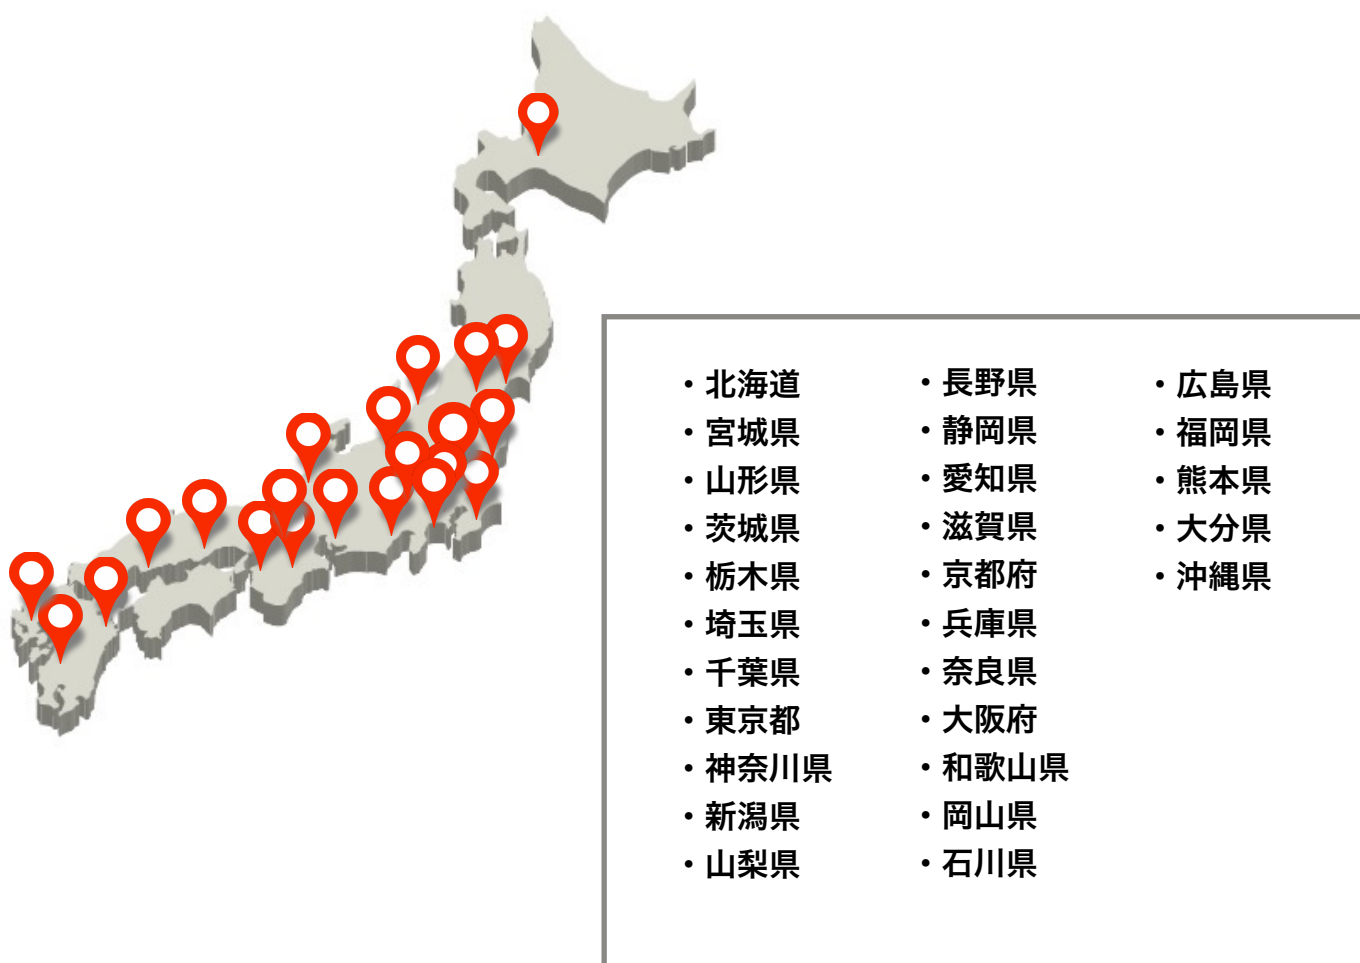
・北海道
・宮城県
・山形県
・茨城県
・栃木県
・埼玉県
・千葉県
・東京都
・神奈川県
・新潟県
・山梨県

・長野県
・静岡県
・愛知県
・滋賀県
・京都府
・兵庫県
・奈良県
・大阪府
・和歌山県
・岡山県
・石川県

・広島県
・福岡県
・熊本県
・大分県
・沖縄県